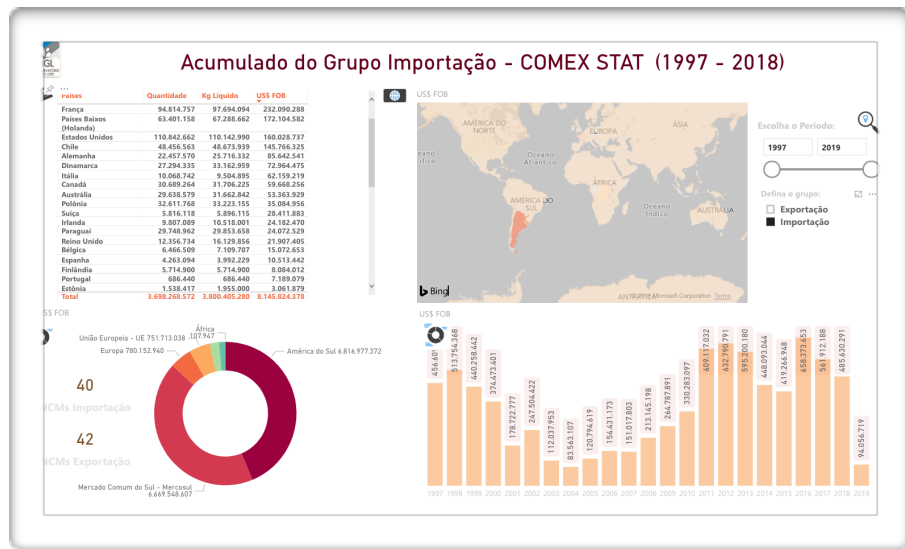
Acumulado do Grupo Importação - COMEX STAT (1997 - 2018)

| Países | Quantidade | Kg Líquido | US$ FOB |
|---|---|---|---|
| França | 94.814.757 | 97.694.094 | 232.090.288 |
| Países Baixos (Holanda) | 63.401.158 | 67.288.662 | 172.104.582 |
| Estados Unidos | 110.842.662 | 110.142.990 | 160.028.737 |
| Chile | 48.456.563 | 48.673.939 | 145.766.325 |
| Alemanha | 22.457.570 | 25.716.332 | 85.642.541 |
| Dinamarca | 27.294.335 | 33.162.959 | 72.964.475 |
| Itália | 10.068.742 | 9.504.895 | 62.159.219 |
| Canadá | 30.689.264 | 31.706.225 | 59.668.256 |
| Austrália | 29.638.579 | 31.662.842 | 53.363.929 |
| Polônia | 32.611.768 | 33.223.155 | 35.084.956 |
| Suíça | 5.816.118 | 5.896.115 | 28.411.883 |
| Irlanda | 9.807.089 | 10.518.001 | 24.182.470 |
| Paraguai | 29.748.962 | 29.853.658 | 24.072.529 |
| Reino Unido | 12.356.734 | 16.129.856 | 21.907.405 |
| Bélgica | 6.466.509 | 7.109.707 | 15.072.653 |
| Espanha | 4.263.094 | 3.992.229 | 10.513.442 |
| Finlândia | 5.714.900 | 5.714.900 | 8.084.012 |
| Portugal | 686.440 | 686.440 | 7.189.079 |
| Estônia | 1.538.417 | 1.955.000 | 3.061.879 |
| Total | 3.698.268.572 | 3.800.405.280 | 8.145.824.378 |

US$ FOB
AMÉRICA DO NORTE
EUROPA
ÁSIA
Oceano Pacífico
Oceano Atlântico
ÁFRICA
AMÉRICA DO SUL
Oceano Índico
AUSTRÁLIA
Bing
ANTÁRTIDA © Microsoft Corporation Terms

Escolha o Período:
1997
2019

Defina o grupo:
Exportação
Importação

US$ FOB
África 107.947
União Europeia - UE 751.713.038
Europa 780.152.940
América do Sul 6.816.977.372
Mercado Comum do Sul - Mercosul 6.669.548.607

40
NCMs Importação
42
NCMs Exportação

US$ FOB
456.601
513.754.368
440.258.442
374.473.601
178.722.777
247.504.422
112.027.953
83.563.107
120.794.619
154.431.173
151.017.803
213.145.198
264.787.891
330.283.097
609.117.032
632.790.791
595.200.180
448.093.044
419.266.948
658.373.653
561.912.188
485.630.291
94.056.719
1997 1998 1999 2000 2001 2002 2003 2004 2005 2006 2007 2008 2009 2010 2011 2012 2013 2014 2015 2016 2017 2018 2019